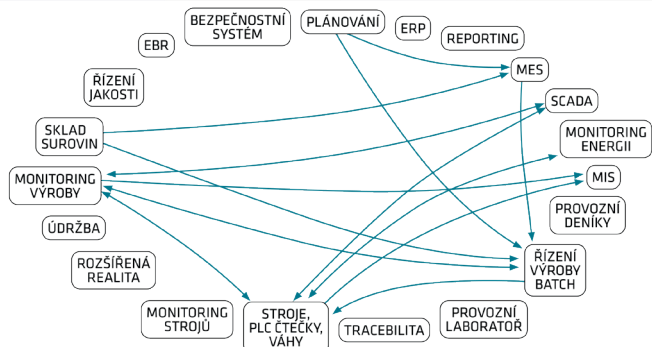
BEZPEČNOSTNÍ SYSTÉM

PLÁNOVÁNÍ

ERP

REPORTING

EBR

MES

ŘÍZENÍ JAKOSTI

SCADA

SKLAD SUROVIN

MONITORING ENERGII

MONITORING VÝROBY

MIS

PROVOZNÍ DENÍKY

ÚDRŽBA

ŘÍZENÍ VÝROBY BATCH

ROZŠÍŘENÁ REALITA

MONITORING STROJŮ

STROJE, PLC ČTEČKY, VÁHY

TRACEBILITA

PROVOZNÍ LABORATOŘ